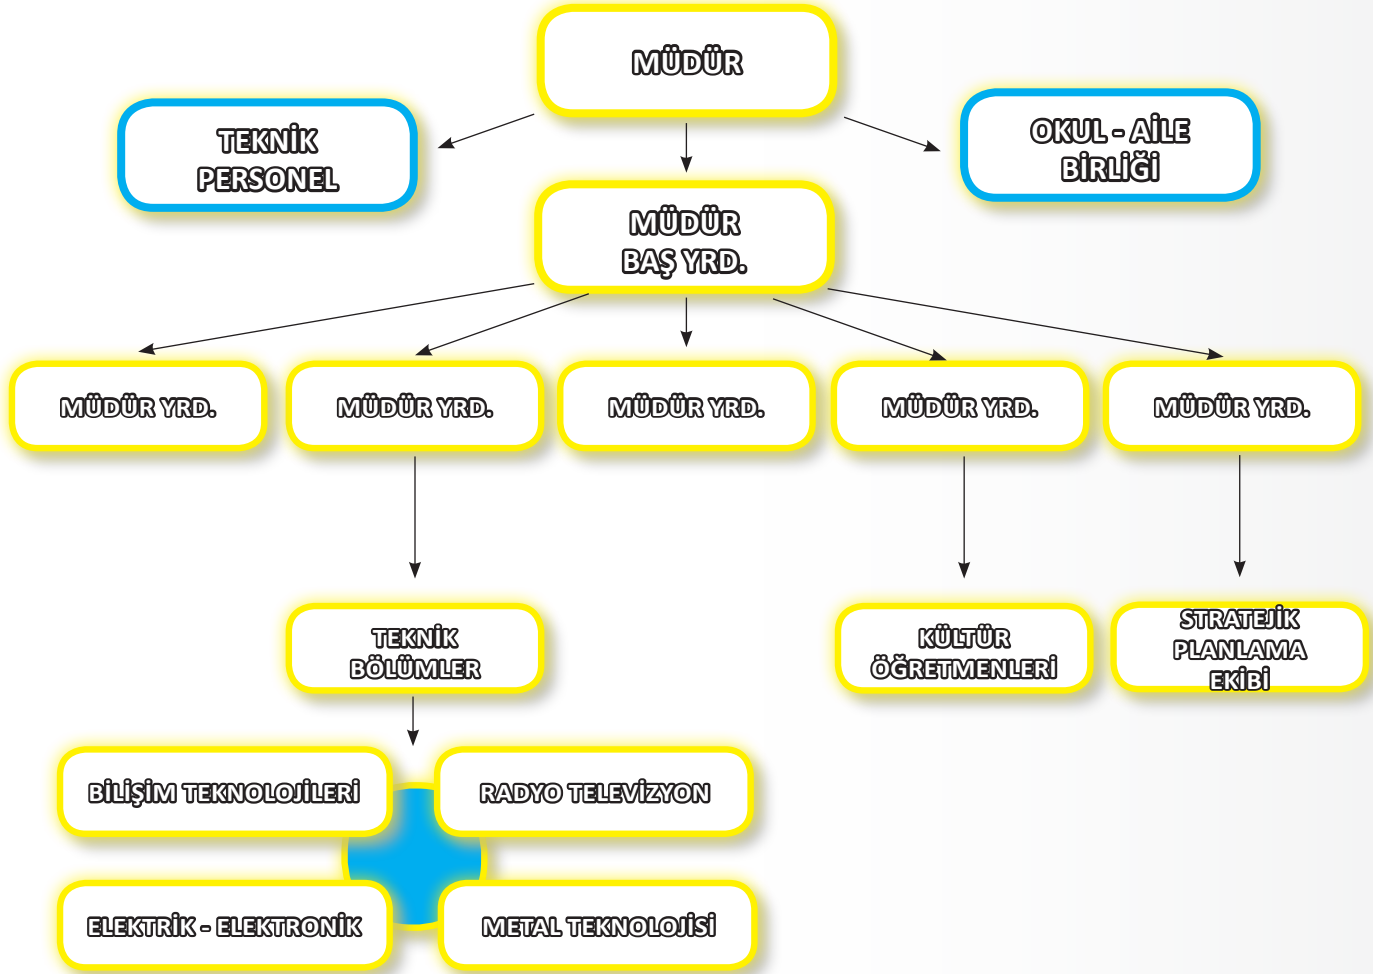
MÜDÜR

TEKNİK PERSONEL

OKUL - AİLE BİRLİĞİ

MÜDÜR BAŞ YRD.

MÜDÜR YRD.

MÜDÜR YRD.

MÜDÜR YRD.

MÜDÜR YRD.

MÜDÜR YRD.

TEKNİK BÖLÜMLER

KÜLTÜR ÖĞRETMENLERİ

STRATEJİK PLANLAMA EKİBİ

BİLİŞİM TEKNOLOJİLERİ

RADYO TELEVİZYON

ELEKTRİK - ELEKTRONİK

METAL TEKNOLOJİSİ